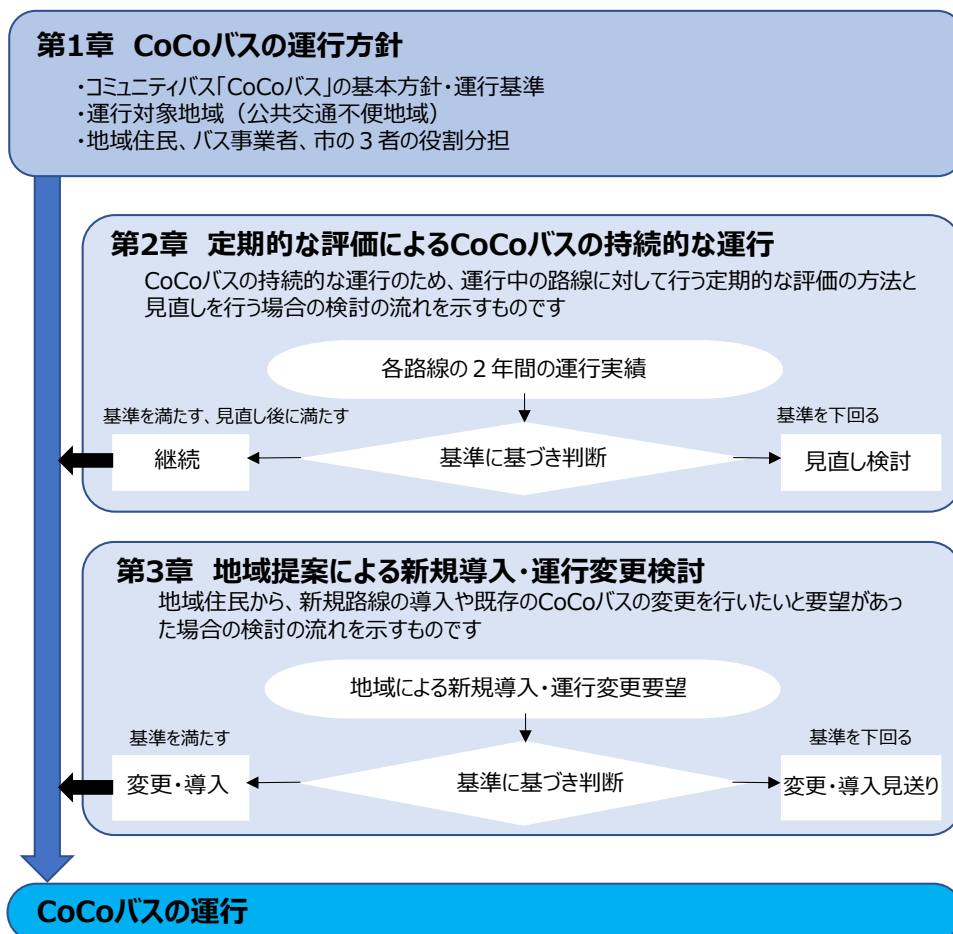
第1章　CoCoバスの運行方針

・コミュニティバス「CoCoバス」の基本方針・運行基準
・運行対象地域（公共交通不便地域）
・地域住民、バス事業者、市の３者の役割分担

第2章　定期的な評価によるCoCoバスの持続的な運行

CoCoバスの持続的な運行のため、運行中の路線に対して行う定期的な評価の方法と見直しを行う場合の検討の流れを示すものです

各路線の２年間の運行実績

基準を満たす、見直し後に満たす

基準を下回る

継続

基準に基づき判断

見直し検討

第3章　地域提案による新規導入・運行変更検討

地域住民から、新規路線の導入や既存のCoCoバスの変更を行いたいと要望があった場合の検討の流れを示すものです

地域による新規導入・運行変更要望

基準を満たす

基準を下回る

変更・導入

基準に基づき判断

変更・導入見送り

CoCoバスの運行